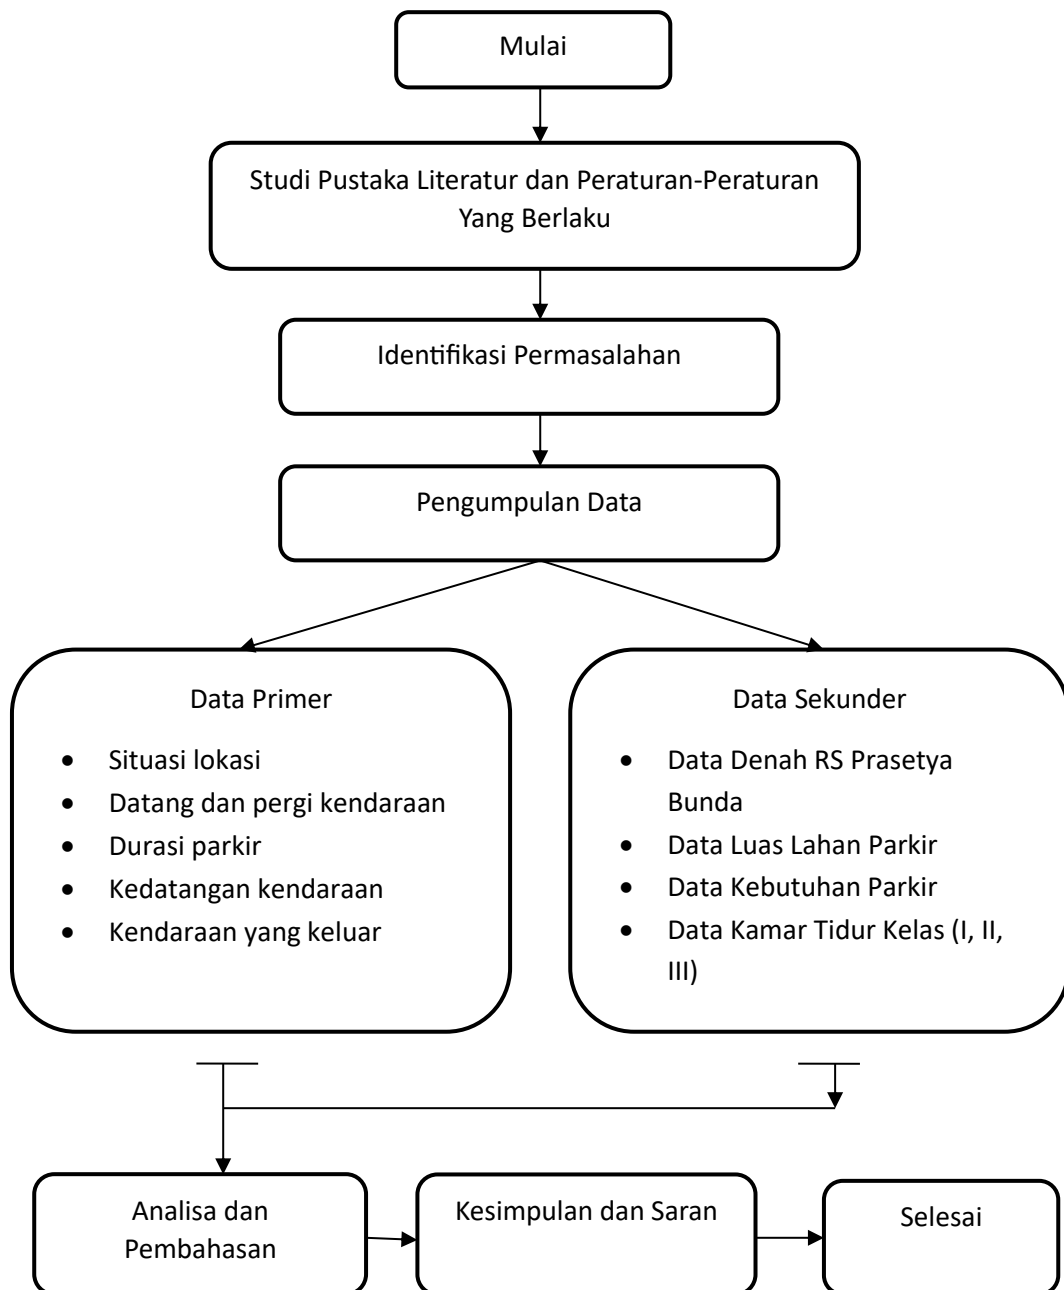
Mulai

Studi Pustaka Literatur dan Peraturan-Peraturan Yang Berlaku

Identifikasi Permasalahan

Pengumpulan Data

Data Primer

- Situasi lokasi
- Datang dan pergi kendaraan
- Durasi parkir
- Kedatangan kendaraan
- Kendaraan yang keluar

Data Sekunder

- Data Denah RS Prasetya Bunda
- Data Luas Lahan Parkir
- Data Kebutuhan Parkir
- Data Kamar Tidur Kelas (I, II, III)

Analisa dan Pembahasan

Kesimpulan dan Saran

Selesai